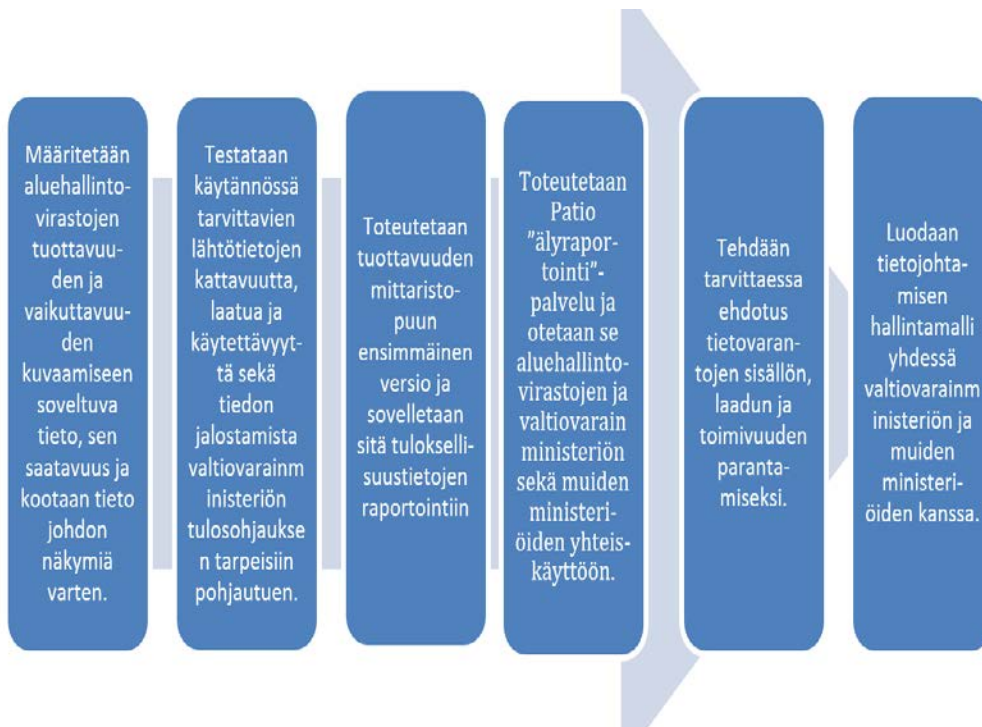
Määritetään aluehallintovirastojen tuottavuuden ja vaikuttavuuden kuvaamiseen soveltuva tieto, sen saatavuus ja kootaan tieto johdon näkymiä varten.

Testataan käytännössä tarvittavien lähtötietojen kattavuutta, laatua ja käytettävyyttä sekä tiedon jalostamista valtiovarainministeriön tulosohjauksen tarpeisiin pohjautuen.

Toteutetaan tuottavuuden mittaristopuun ensimmäinen versio ja sovelletaan sitä tuloksellisuustietojen raportointiin

Toteutetaan Patio "älyraportointi"-palvelu ja otetaan se aluehallintovirastojen ja valtiovarain ministeriön sekä muiden ministeriöiden yhteiskäyttöön.

Tehdään tarvittaessa ehdotus tietovarantojen sisällön, laadun ja toimivuuden parantamiseksi.

Luodaan tietojohtamisen hallintamalli yhdessä valtiovarainministeriön ja muiden ministeriöiden kanssa.